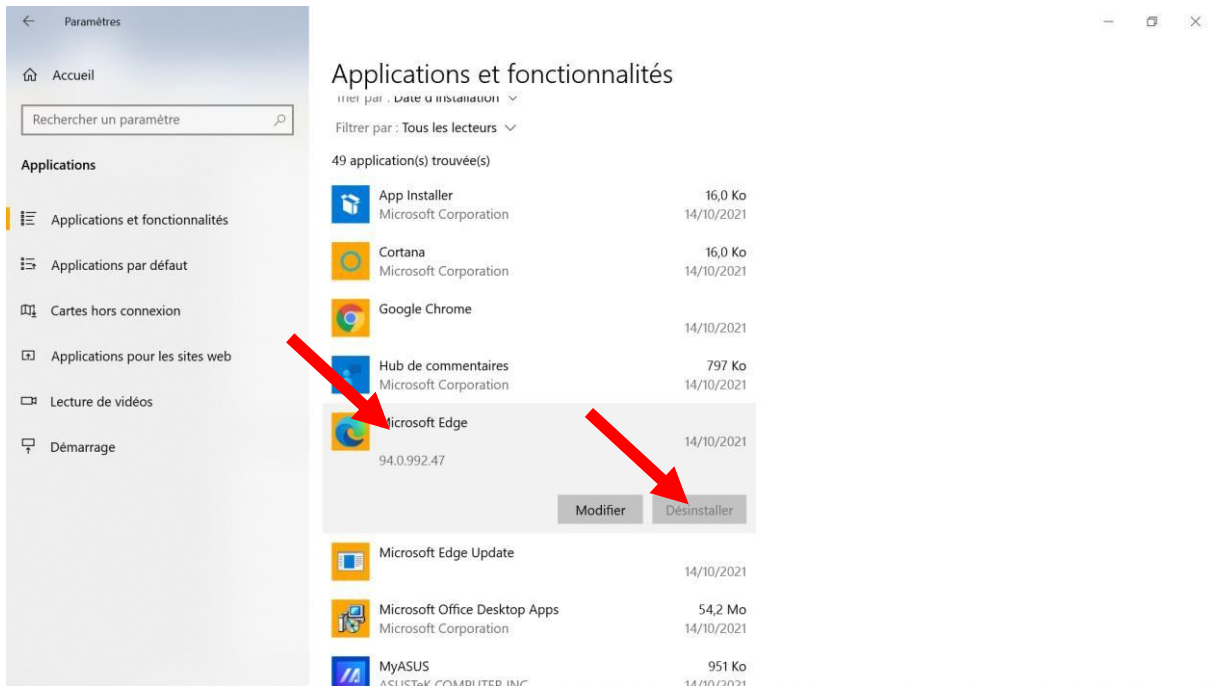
Paramètres

Accueil

Rechercher un paramètre

Applications

Applications et fonctionnalités

Applications par défaut

Cartes hors connexion

Applications pour les sites web

Lecture de vidéos

Démarrage

Applications et fonctionnalités

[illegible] par : Date d'installation

Filtrer par : Tous les lecteurs

49 application(s) trouvée(s)

App Installer
Microsoft Corporation
16,0 Ko
14/10/2021

Cortana
Microsoft Corporation
16,0 Ko
14/10/2021

Google Chrome
14/10/2021

Hub de commentaires
Microsoft Corporation
797 Ko
14/10/2021

Microsoft Edge
14/10/2021
94.0.992.47

Modifier
Désinstaller

Microsoft Edge Update
14/10/2021

Microsoft Office Desktop Apps
Microsoft Corporation
54,2 Mo
14/10/2021

MyASUS
ASUSTeK COMPUTER INC.
951 Ko
14/10/2021